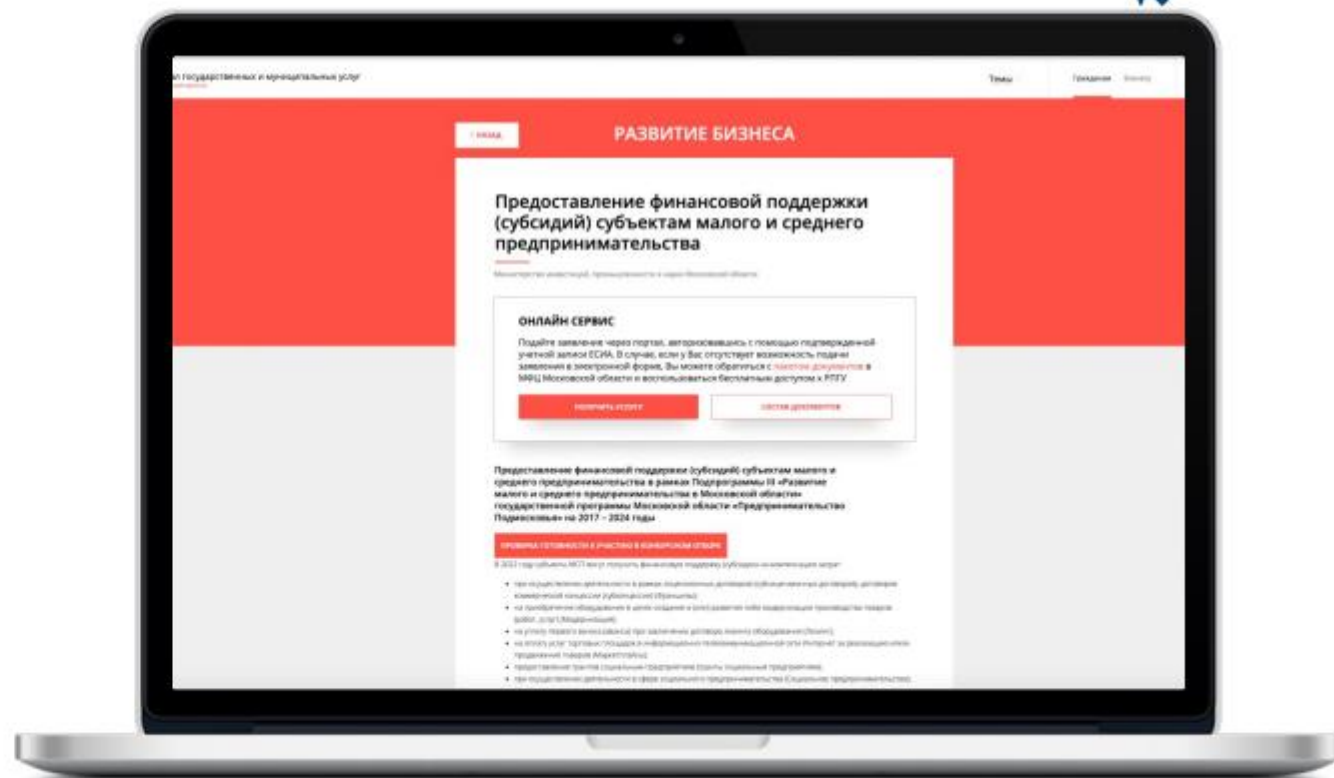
ал государственных и муниципальных услуг

Темы

Гражданам Бизнесу

‹ НАЗАД

РАЗВИТИЕ БИЗНЕСА

Предоставление финансовой поддержки (субсидий) субъектам малого и среднего предпринимательства

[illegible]

ОНЛАЙН СЕРВИС

Подайте заявление через портал, авторизовавшись с помощью подтвержденной учетной записи ЕСИА. В случае, если у Вас отсутствует возможность подачи заявления в электронной форме, Вы можете обратиться с пакетом документов в МФЦ Московской области и воспользоваться бесплатным доступом к РПГУ

ПОЛУЧИТЬ УСЛУГУ

СОСТАВ ДОКУМЕНТОВ

Предоставление финансовой поддержки (субсидий) субъектам малого и среднего предпринимательства в рамках Подпрограммы III «Развитие малого и среднего предпринимательства в Московской области» государственной программы Московской области «Предпринимательство Подмосковья» на 2017 – 2024 годы

ПРОВЕРКА ГОТОВНОСТИ К УЧАСТИЮ В КОНКУРСНОМ ОТБОРЕ

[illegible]

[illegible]